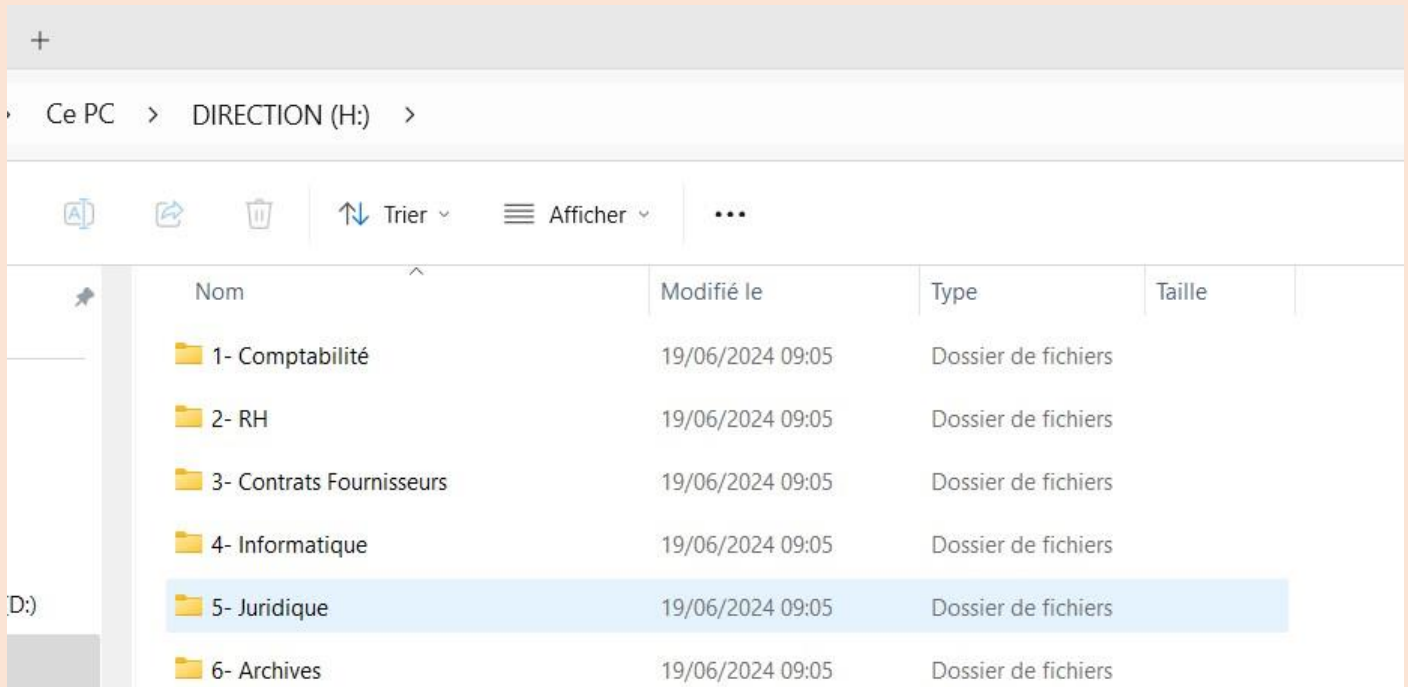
+

Ce PC > DIRECTION (H:) >

Trier Afficher ...

| Nom | Modifié le | Type | Taille |
|---|---|---|---|
| 1- Comptabilité | 19/06/2024 09:05 | Dossier de fichiers | |
| 2- RH | 19/06/2024 09:05 | Dossier de fichiers | |
| 3- Contrats Fournisseurs | 19/06/2024 09:05 | Dossier de fichiers | |
| 4- Informatique | 19/06/2024 09:05 | Dossier de fichiers | |
| 5- Juridique | 19/06/2024 09:05 | Dossier de fichiers | |
| 6- Archives | 19/06/2024 09:05 | Dossier de fichiers | |

D:)